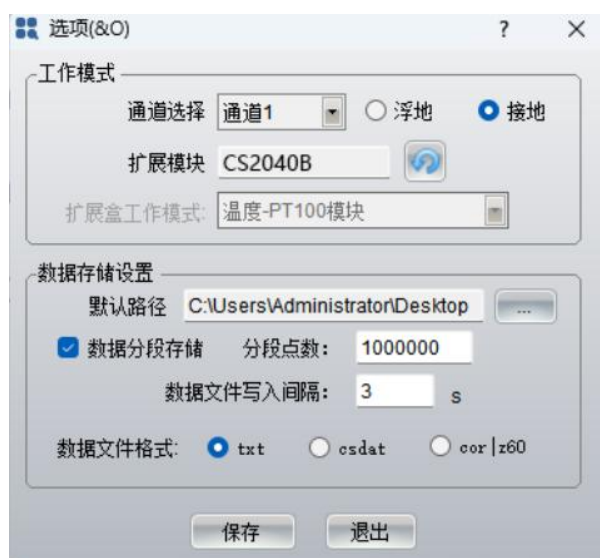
选项(&O) ? ×

工作模式

通道选择 通道1 浮地 接地

扩展模块 CS2040B

扩展盒工作模式: 温度-PT100模块

数据存储设置

默认路径 C:\Users\Administrator\Desktop ...

数据分段存储 分段点数: 1000000

数据文件写入间隔: 3 s

数据文件格式: txt csdat cor|z60

保存 退出